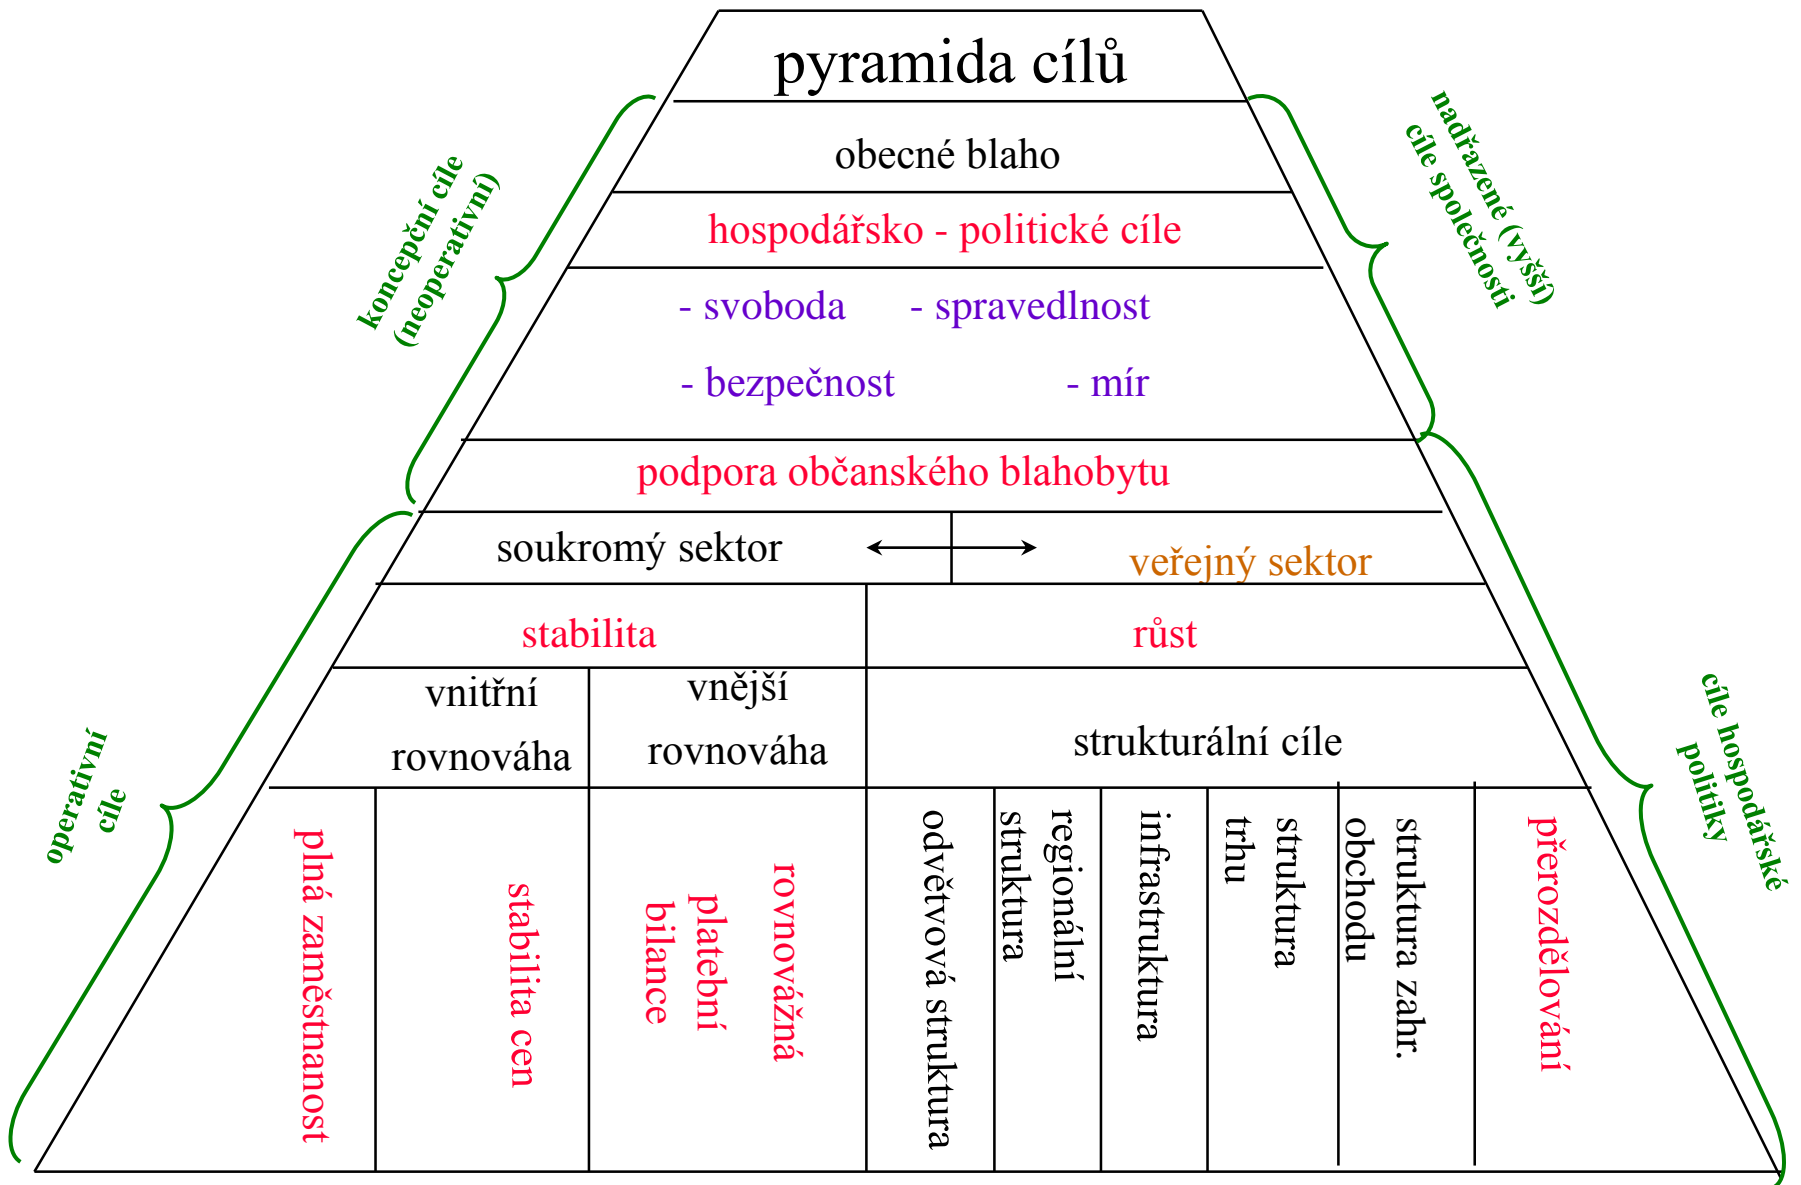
pyramida cílů

obecné blaho

hospodářsko - politické cíle

- svoboda - spravedlnost

- bezpečnost - mír

podpora občanského blahobytu

soukromý sektor

veřejný sektor

stabilita

růst

vnitřní rovnováha

vnější rovnováha

strukturální cíle

plná zaměstnanost

stabilita cen

rovnovážná platební bilance

odvětvová struktura

regionální struktura

infrastruktura

struktura trhu

struktura zahr. obchodu

přerozdělování

koncepční cíle (neoperativní)

operativní cíle

nadřazené (vyšší) cíle společnosti

cíle hospodářské politiky